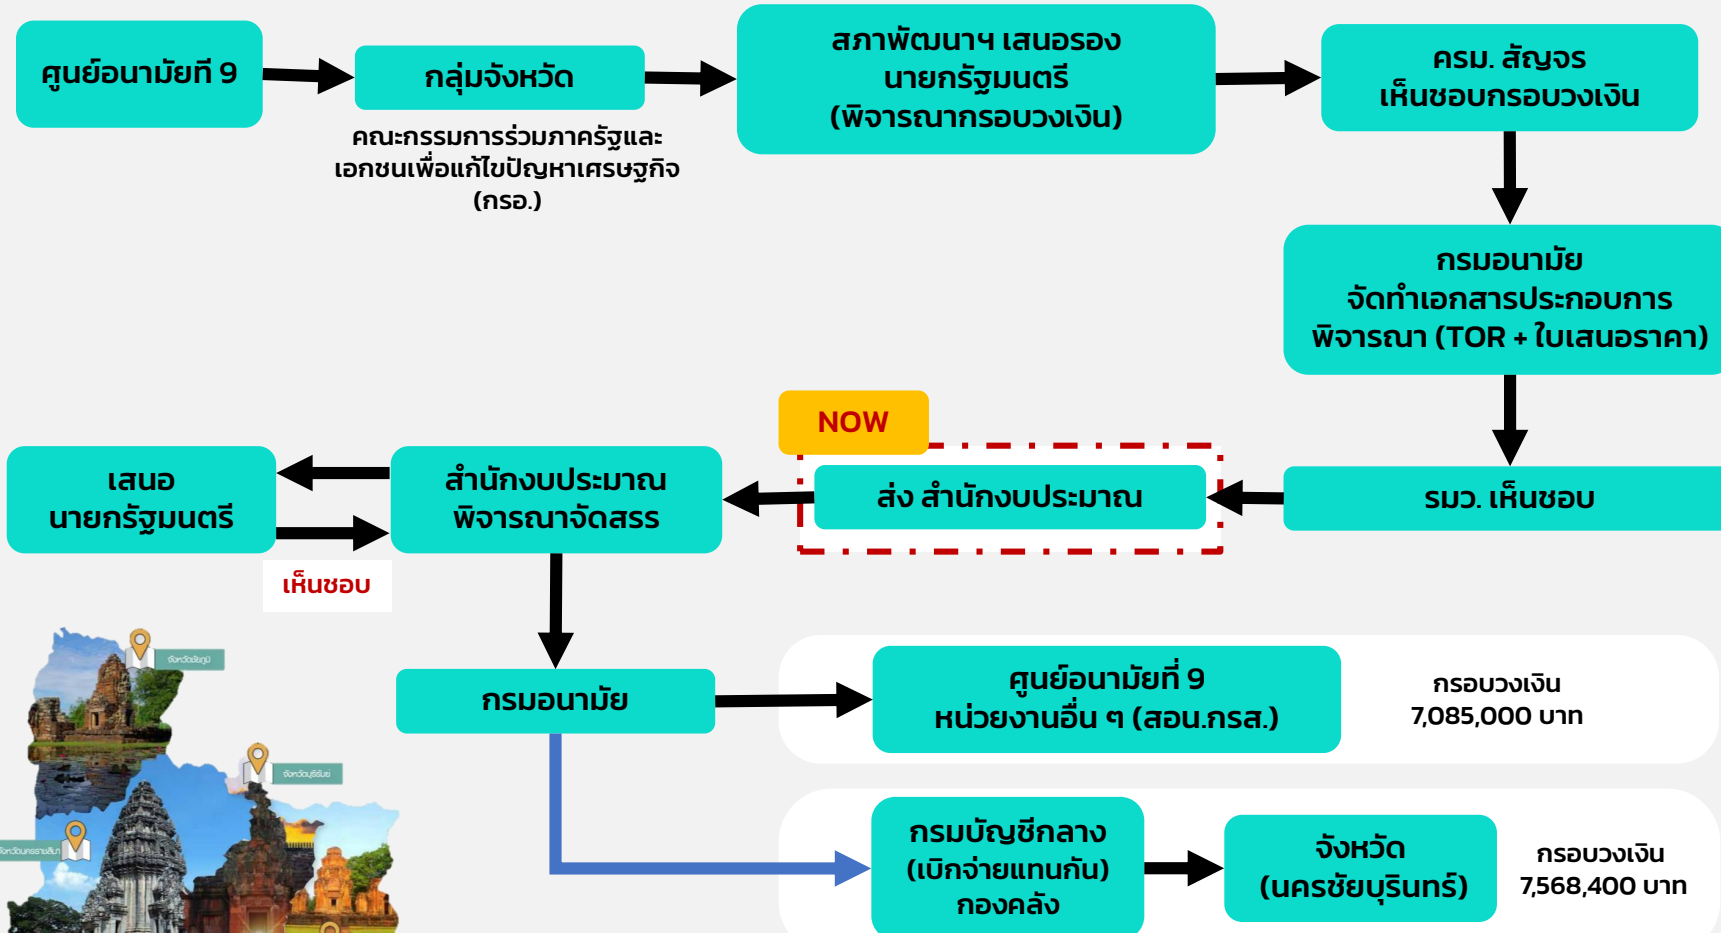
ศูนย์อนามัยที่ 9

กลุ่มจังหวัด

คณะกรรมการร่วมภาครัฐและเอกชนเพื่อแก้ไขปัญหาเศรษฐกิจ (กรอ.)

สภาพัฒนาฯ เสนอรองนายกรัฐมนตรี (พิจารณากรอบวงเงิน)

ครม. สัญจร เห็นชอบกรอบวงเงิน

กรมอนามัย จัดทำเอกสารประกอบการพิจารณา (TOR + ใบเสนอราคา)

รมว. เห็นชอบ

NOW

ส่ง สำนักงบประมาณ

สำนักงบประมาณ พิจารณาจัดสรร

เสนอ นายกรัฐมนตรี

เห็นชอบ

กรมอนามัย

ศูนย์อนามัยที่ 9 หน่วยงานอื่น ๆ (สอน.กรส.)

กรอบวงเงิน 7,085,000 บาท

กรมบัญชีกลาง (เบิกจ่ายแทนกัน) กองคลัง

จังหวัด (นครชัยบุรินทร์)

กรอบวงเงิน 7,568,400 บาท

จังหวัดชัยภูมิ

จังหวัดบุรีรัมย์

จังหวัดนครราชสีมา